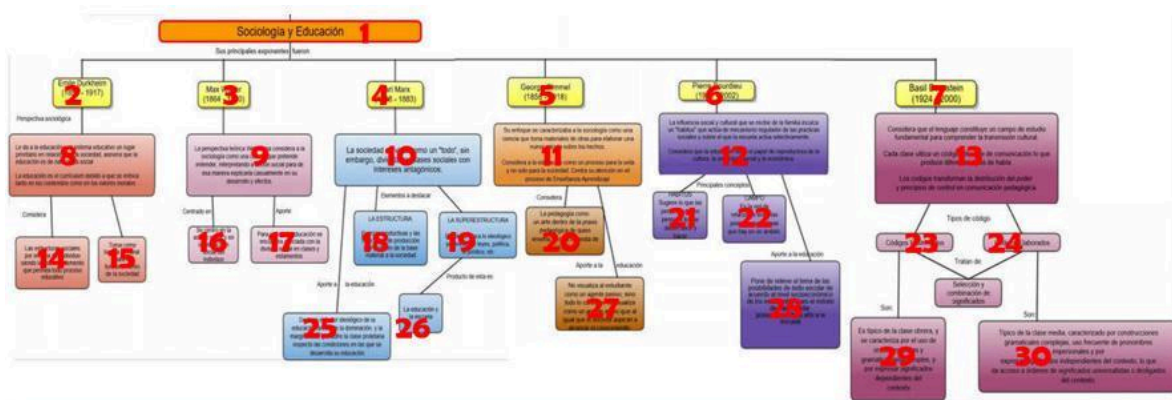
Sociología y Educación 1

Sus principales exponentes fueron

Emile Durkheim 2 (1858 - 1917)

Max Weber 3 (1864 - 1920)

Karl Marx 4 (1818 - 1883)

George Simmel 5 (1858 - 1918)

Pierre Bourdieu 6 (1930 - 2002)

Basil Bernstein 7 (1924 - 2000)

Perspectiva sociológica

Le da a la educación un sistema educativo un lugar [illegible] en relación a la sociedad, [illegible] la educación es un hecho social. 8

La educación es el currículum desde que se enfoca tanto en sus contenidos como en los valores sociales

Considera

Las estructuras sociales, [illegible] 14

Tratar como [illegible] de la sociedad 15

La perspectiva teórica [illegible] considera a la sociología como una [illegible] que pretende entender, interpretando la acción social para de esa manera explicarla causalmente en su desarrollo y efectos. 9

Centrado en

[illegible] 16

Aporte

Para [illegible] educación se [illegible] 17

La sociedad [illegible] como un "todo", sin embargo, dividida en clases sociales con intereses antagónicos. 10

Elementos a destacar

LA ESTRUCTURA 18

LA SUPERESTRUCTURA 19

Producto de esta es

La educación y la escuela 26

Aporte a la educación

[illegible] ideológico de la educación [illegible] la dominación, y la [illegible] 25

Su enfoque se caracteriza a la sociología como una ciencia que toma materiales de otras para elaborar una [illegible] sobre los hechos. 11

Considera a la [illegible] como un proceso para la vida y no solo para la sociedad. Centra su atención en el proceso de Enseñanza Aprendizaje

Considera

La pedagogía como un arte dentro de la praxis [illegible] 20

Aporte a la educación

No visualiza al estudiante como un agente pasivo, sino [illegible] 27

La influencia social y cultural que se recibe de la familia incluso es "habitus" que actúa de mecanismo regulador de las prácticas sociales y sobre el que la escuela actúa selectivamente. 12

Considera que la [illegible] cultura, la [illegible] y la económica.

Principales conceptos

Habitus 21

Campo 22

Aporte a la educación

Pone de relieve el tema de las posibilidades de éxito escolar de acuerdo al nivel socioeconómico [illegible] 28

Considera que el lenguaje constituye un campo de estudio fundamental para comprender la transmisión cultural. 13

Cada clase utiliza un código de comunicación lo que produce diferencias de habla.

Los códigos transforman la distribución del poder y principios de control en comunicación pedagógica

Tipos de código

Código restringido 23

Códigos elaborados 24

Tratan de

Selección y combinación de significados

Son

Es típico de la clase obrera, y se caracteriza por el uso de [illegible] gramaticales simples, y por expresar significados dependientes del contexto. 29

Son

Típico de la clase media, caracterizado por construcciones gramaticales complejas, uso frecuente de pronombres impersonales y por expresar significados independientes del contexto, lo que da acceso a órdenes de significados universalistas o desligados del contexto. 30